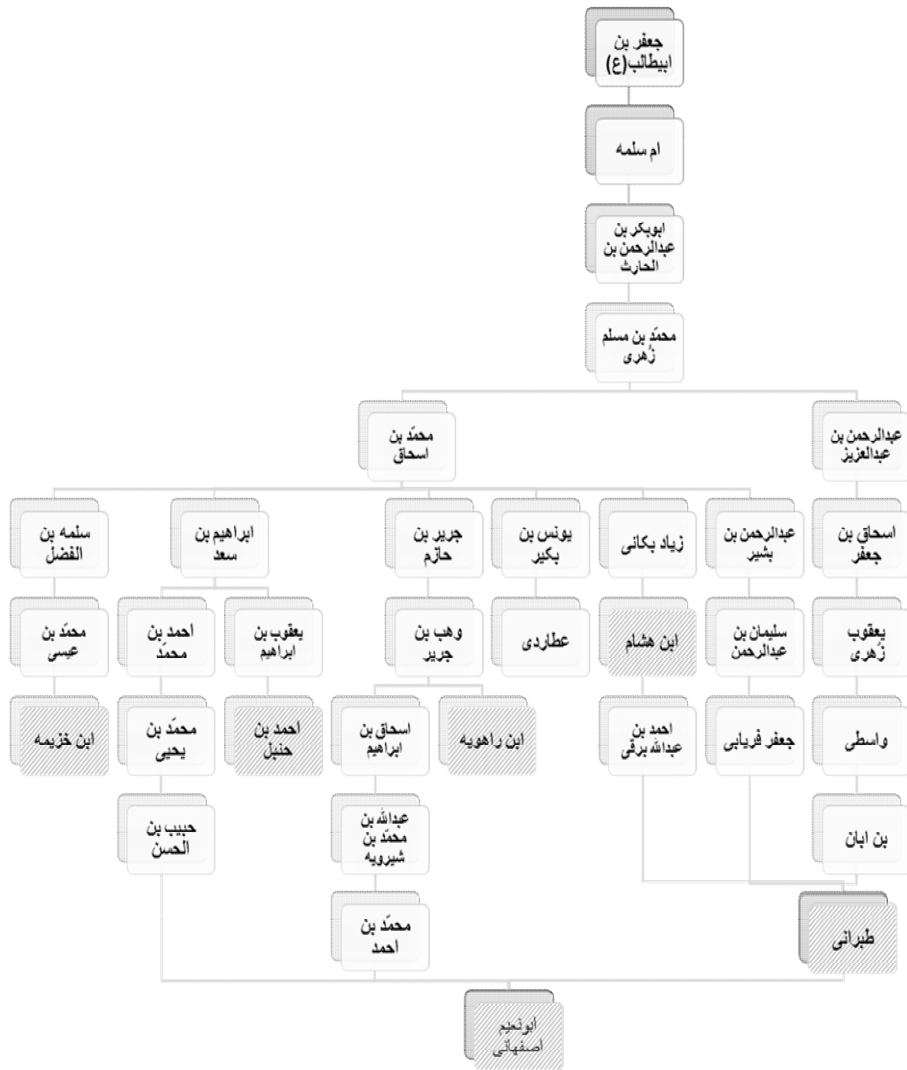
جعفر بن ابيطالب(ع)

ام سلمه

ابوبكر بن عبدالرحمن بن الحارث

محمّد بن مسلم زُهری

محمّد بن اسحاق

عبدالرحمن بن عبدالعزيز

سلمه بن الفضل

ابراهيم بن سعد

جرير بن حازم

يونس بن بكير

زياد بكائی

عبدالرحمن بن بشير

اسحاق بن جعفر

محمّد بن عيسی

احمد بن محمّد

يعقوب بن ابراهيم

وهب بن جرير

عطاردی

ابن هشام

سليمان بن عبدالرحمن

يعقوب زُهری

ابن خزيمه

محمّد بن يحيی

احمد بن حنبل

اسحاق بن ابراهيم

ابن راهويه

احمد بن عبدالله برقی

جعفر فريابی

واسطی

حبيب بن الحسن

عبدالله بن محمّد بن شيرويه

بن ابان

محمّد بن احمد

طبرانی

ابونعيم اصفهانی